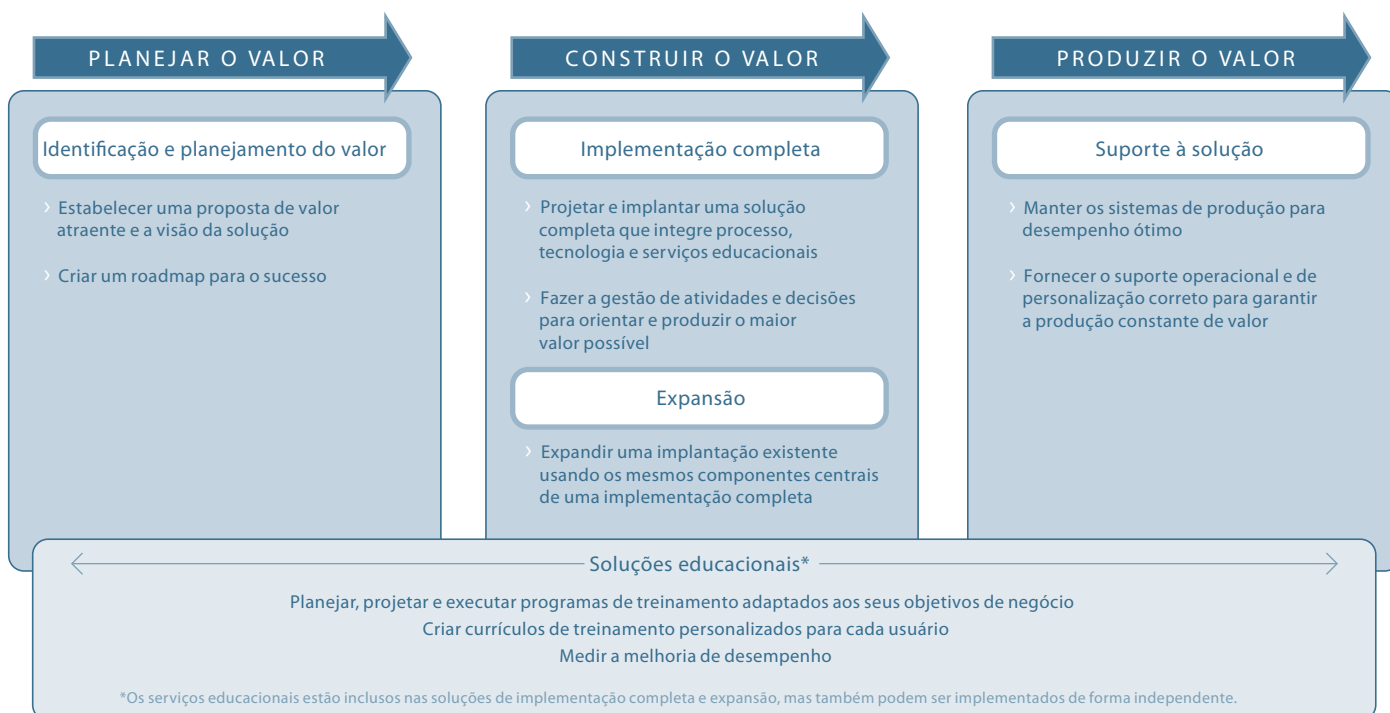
PLANEJAR O VALOR

Identificação e planejamento do valor

› Estabelecer uma proposta de valor atraente e a visão da solução

› Criar um roadmap para o sucesso

CONSTRUIR O VALOR

Implementação completa

› Projetar e implantar uma solução completa que integre processo, tecnologia e serviços educacionais

› Fazer a gestão de atividades e decisões para orientar e produzir o maior valor possível

Expansão

› Expandir uma implantação existente usando os mesmos componentes centrais de uma implementação completa

PRODUZIR O VALOR

Suporte à solução

› Manter os sistemas de produção para desempenho ótimo

› Fornecer o suporte operacional e de personalização correto para garantir a produção constante de valor

Soluções educacionais*

Planejar, projetar e executar programas de treinamento adaptados aos seus objetivos de negócio
Criar currículos de treinamento personalizados para cada usuário
Medir a melhoria de desempenho

*Os serviços educacionais estão inclusos nas soluções de implementação completa e expansão, mas também podem ser implementados de forma independente.